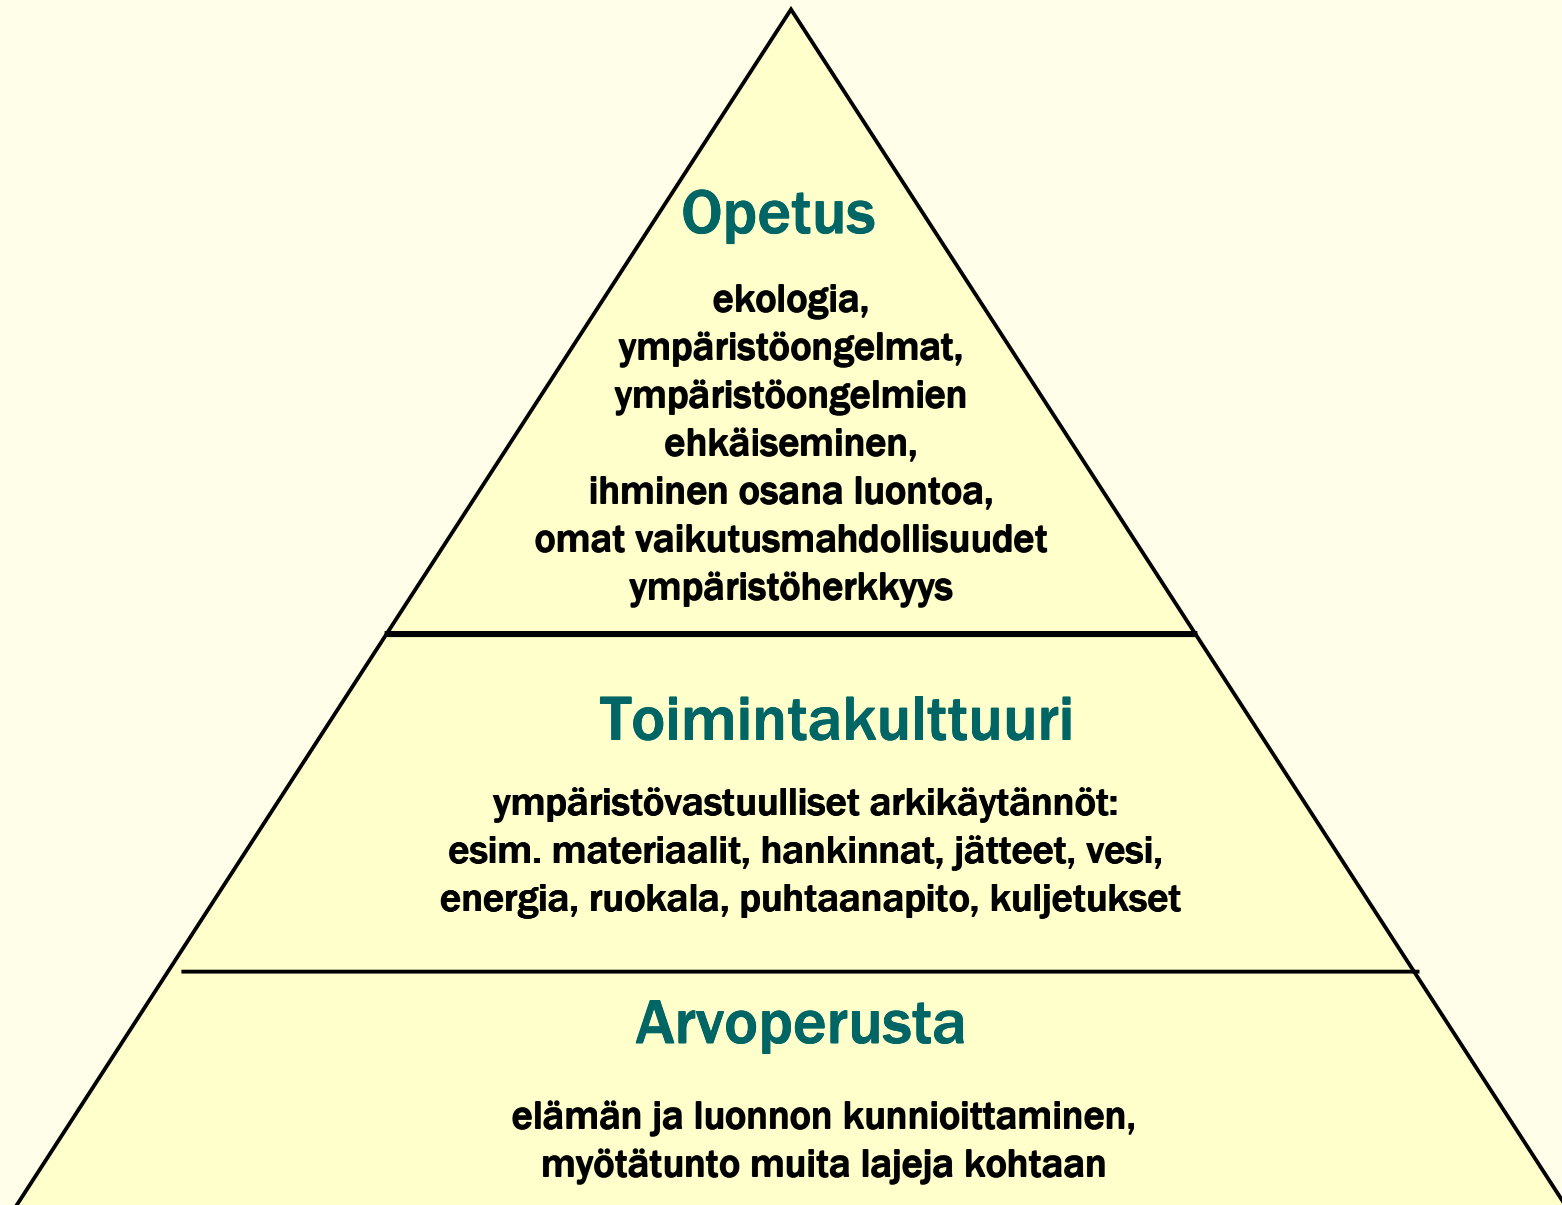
Opetus

ekologia, ympäristöongelmat, ympäristöongelmien ehkäiseminen, ihminen osana luontoa, omat vaikutusmahdollisuudet ympäristöherkkyys

Toimintakulttuuri

ympäristövastuulliset arkikäytännöt: esim. materiaalit, hankinnat, jätteet, vesi, energia, ruokala, puhtaanapito, kuljetukset

Arvoperusta

elämän ja luonnon kunnioittaminen, myötätunto muita lajeja kohtaan